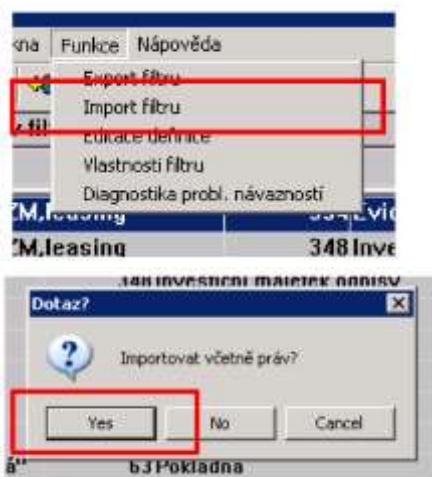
kna Funkce Nápověda

Export filtru
Import filtru
Editace definice
Vlastnosti filtru
Diagnostika probl. návaznosti

ZM,leasing 334 Evid
ZM,leasing 348 Inve
348 Investiční majetek odpisy

Dotaz?
Importovat včetně práv?
Yes No Cancel

63 Pokladna